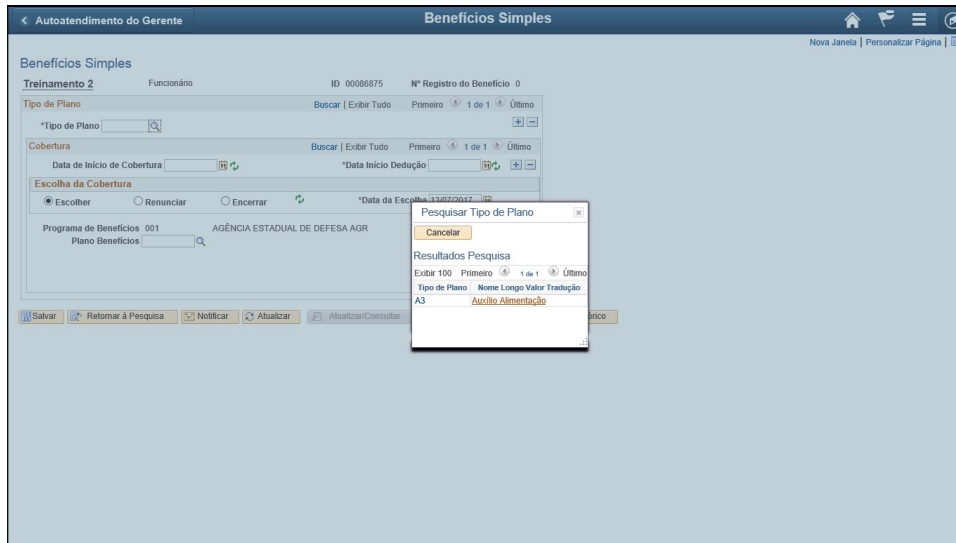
< Autoatendimento do Gerente

Benefícios Simples

Nova Janela | Personalizar Página |

Benefícios Simples

Treinamento 2 Funcionário ID 00086875 Nº Registro do Benefício 0

Tipo de Plano Buscar | Exibir Tudo Primeiro 1 de 1 Último

*Tipo de Plano

Cobertura Buscar | Exibir Tudo Primeiro 1 de 1 Último

Data de Início de Cobertura *Data Início Dedução

Escolha da Cobertura

Escolher Renunciar Encerrar *Data da Escolha 13/07/2017

Programa de Benefícios 001 AGÊNCIA ESTADUAL DE DEFESA AGR

Plano Benefícios

Salvar Retornar à Pesquisa Notificar Atualizar Atualizar/Consultar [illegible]órico

Pesquisar Tipo de Plano

Cancelar

Resultados Pesquisa

Exibir 100 Primeiro 1 de 1 Último

| Tipo de Plano | Nome Longo Valor Tradução |
|---|---|
| A3 | Auxílio Alimentação |